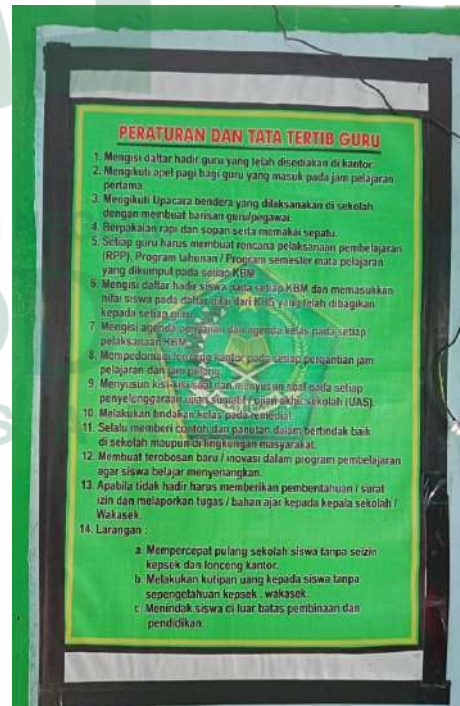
PERATURAN DAN TATA TERTIB GURU

1. Mengisi daftar hadir guru yang telah disediakan di kantor.
2. Mengikuti apel pagi bagi guru yang masuk pada jam pelajaran pertama.
3. Mengikuti Upacara bendera yang dilaksanakan di sekolah dengan membuat barisan guru/pegawai.
4. Berpakaian rapi dan sopan serta memakai sepatu.
5. Setiap guru harus membuat rencana pelaksanaan pembelajaran (RPP), Program tahunan / Program semester mata pelajaran yang dikumpul pada setiap KBM.
6. Mengisi daftar hadir siswa pada setiap KBM dan memasukkan nilai siswa pada daftar nilai dari KHS yang telah dibagikan kepada setiap guru.
7. Mengisi agenda penyajian dan agenda kelas pada setiap pelaksanaan KBM.
8. Mempedomani lonceng kantor pada setiap pergantian jam pelajaran dan jam pulang.
9. Menyusun kisi-kisi soal dan menyusun soal pada setiap penyelenggaraan ujian sumatif / ujian akhir sekolah (UAS).
10. Melakukan tindakan kelas pada remedial.
11. Selalu memberi contoh dan panutan dalam bertindak baik di sekolah maupun di lingkungan masyarakat.
12. Membuat terobosan baru / inovasi dalam program pembelajaran agar siswa belajar menyenangkan.
13. Apabila tidak hadir harus memberikan pemberitahuan / surat izin dan melaporkan tugas / bahan ajar kepada kepala sekolah / Wakasek.
14. Larangan :
a. Mempercepat pulang sekolah siswa tanpa seizin kepsek dan lonceng kantor.
b. Melakukan kutipan uang kepada siswa tanpa sepengetahuan kepsek . wakasek.
c. Menindak siswa di luar batas pembinaan dan pendidikan.